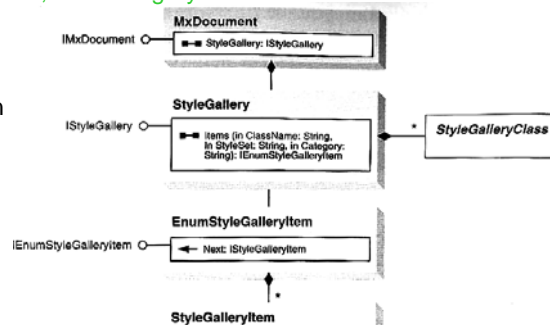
MxDocument
IMxDocument
StyleGallery: IStyleGallery

StyleGallery
IStyleGallery
Items (in ClassName: String, in StyleSet: String, in Category: String): IEnumStyleGalleryItem
*
StyleGalleryClass

EnumStyleGalleryItem
IEnumStyleGalleryItem
Next: IStyleGalleryItem
*

StyleGalleryItem